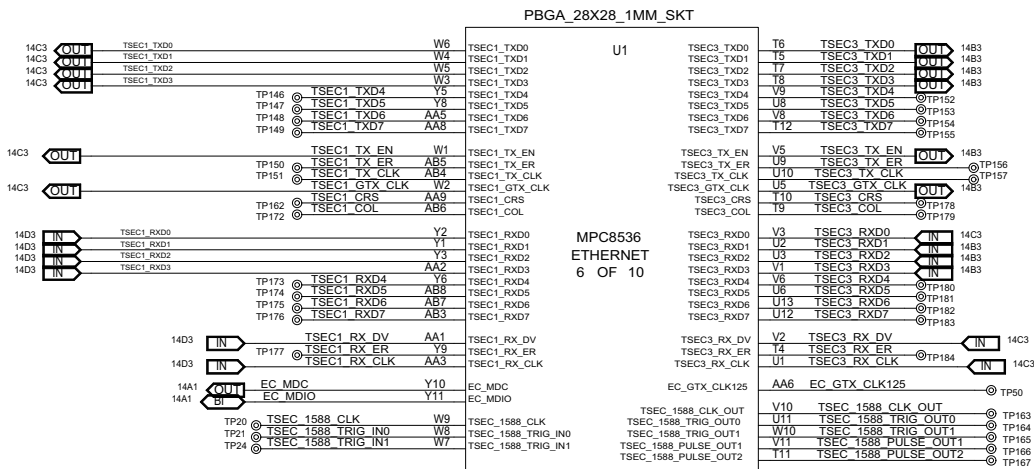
PBGA_28X28_1MM_SKT

U1

MPC8536
ETHERNET
6 OF 10

14C3 OUT TSEC1_TXD0 W6 TSEC1_TXD0
14C3 OUT TSEC1_TXD1 W4 TSEC1_TXD1
14C3 OUT TSEC1_TXD2 W5 TSEC1_TXD2
14C3 OUT TSEC1_TXD3 W3 TSEC1_TXD3
TP146 TSEC1_TXD4 Y5 TSEC1_TXD4
TP147 TSEC1_TXD5 Y8 TSEC1_TXD5
TP148 TSEC1_TXD6 AA5 TSEC1_TXD6
TP149 TSEC1_TXD7 AA8 TSEC1_TXD7
14C3 OUT TSEC1_TX_EN W1 TSEC1_TX_EN
TP150 TSEC1_TX_ER AB5 TSEC1_TX_ER
TP151 TSEC1_TX_CLK AB4 TSEC1_TX_CLK
14C3 OUT TSEC1_GTX_CLK W2 TSEC1_GTX_CLK
TP162 TSEC1_CRS AA9 TSEC1_CRS
TP172 TSEC1_COL AB6 TSEC1_COL
14D3 IN TSEC1_RXD0 Y2 TSEC1_RXD0
14D3 IN TSEC1_RXD1 Y1 TSEC1_RXD1
14D3 IN TSEC1_RXD2 Y3 TSEC1_RXD2
14D3 IN TSEC1_RXD3 AA2 TSEC1_RXD3
TP173 TSEC1_RXD4 Y6 TSEC1_RXD4
TP174 TSEC1_RXD5 AB8 TSEC1_RXD5
TP175 TSEC1_RXD6 AB7 TSEC1_RXD6
TP176 TSEC1_RXD7 AB3 TSEC1_RXD7
14D3 IN TSEC1_RX_DV AA1 TSEC1_RX_DV
TP177 TSEC1_RX_ER Y9 TSEC1_RX_ER
14D3 IN TSEC1_RX_CLK AA3 TSEC1_RX_CLK
14A1 OUT EC_MDC Y10 EC_MDC
14A1 BI EC_MDIO Y11 EC_MDIO
TP20 TSEC_1588_CLK W9 TSEC_1588_CLK
TP21 TSEC_1588_TRIG_IN0 W8 TSEC_1588_TRIG_IN0
TP24 TSEC_1588_TRIG_IN1 W7 TSEC_1588_TRIG_IN1

TSEC3_TXD0 T6 TSEC3_TXD0 OUT 14B3
TSEC3_TXD1 T5 TSEC3_TXD1 OUT 14B3
TSEC3_TXD2 T7 TSEC3_TXD2 OUT 14B3
TSEC3_TXD3 T8 TSEC3_TXD3 OUT 14B3
TSEC3_TXD4 V9 TSEC3_TXD4 TP152
TSEC3_TXD5 U8 TSEC3_TXD5 TP153
TSEC3_TXD6 V8 TSEC3_TXD6 TP154
TSEC3_TXD7 T12 TSEC3_TXD7 TP155
TSEC3_TX_EN V5 TSEC3_TX_EN OUT 14B3
TSEC3_TX_ER U9 TSEC3_TX_ER TP156
TSEC3_TX_CLK U10 TSEC3_TX_CLK TP157
TSEC3_GTX_CLK U5 TSEC3_GTX_CLK OUT 14B3
TSEC3_CRS T10 TSEC3_CRS TP178
TSEC3_COL T9 TSEC3_COL TP179
TSEC3_RXD0 V3 TSEC3_RXD0 IN 14C3
TSEC3_RXD1 U2 TSEC3_RXD1 IN 14B3
TSEC3_RXD2 U1 TSEC3_RXD2 IN 14B3
TSEC3_RXD3 V1 TSEC3_RXD3 IN 14B3
TSEC3_RXD4 V6 TSEC3_RXD4 TP180
TSEC3_RXD5 U6 TSEC3_RXD5 TP181
TSEC3_RXD6 U13 TSEC3_RXD6 TP182
TSEC3_RXD7 U12 TSEC3_RXD7 TP183
TSEC3_RX_DV V2 TSEC3_RX_DV IN 14C3
TSEC3_RX_ER T4 TSEC3_RX_ER TP184
TSEC3_RX_CLK U1 TSEC3_RX_CLK IN 14C3
EC_GTX_CLK125 AA6 EC_GTX_CLK125 TP50
TSEC_1588_CLK_OUT V10 TSEC_1588_CLK_OUT TP163
TSEC_1588_TRIG_OUT0 U11 TSEC_1588_TRIG_OUT0 TP164
TSEC_1588_TRIG_OUT1 W10 TSEC_1588_TRIG_OUT1 TP165
TSEC_1588_PULSE_OUT1 V11 TSEC_1588_PULSE_OUT1 TP166
TSEC_1588_PULSE_OUT2 T11 TSEC_1588_PULSE_OUT2 TP167